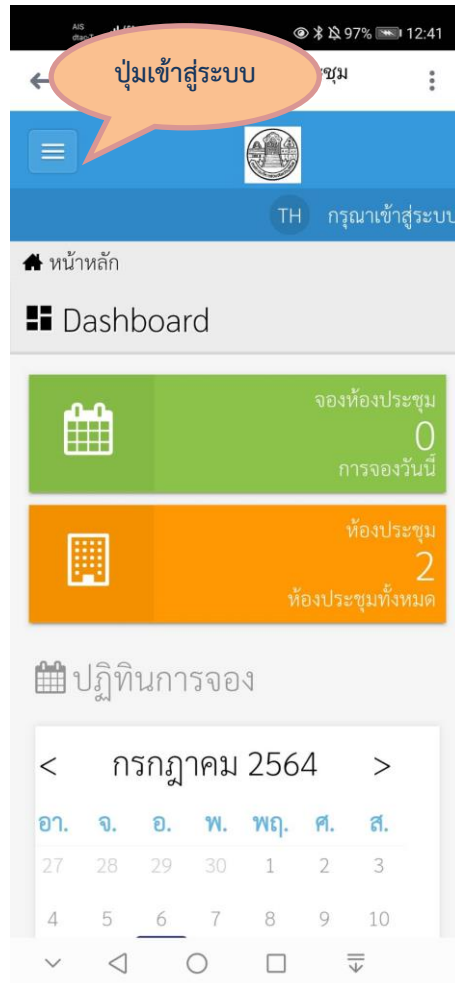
AIS dtac 97% 12:41

ปุ่มเข้าสู่ระบบ

ชุม

TH กรุณาเข้าสู่ระบบ

หน้าหลัก

Dashboard

จองห้องประชุม
0
การจองวันนี้

ห้องประชุม
2
ห้องประชุมทั้งหมด

ปฏิทินการจอง

< กรกฎาคม 2564 >

| อา. | จ. | อ. | พ. | พฤ. | ศ. | ส. |
|---|---|---|---|---|---|---|
| 27 | 28 | 29 | 30 | 1 | 2 | 3 |
| 4 | 5 | 6 | 7 | 8 | 9 | 10 |